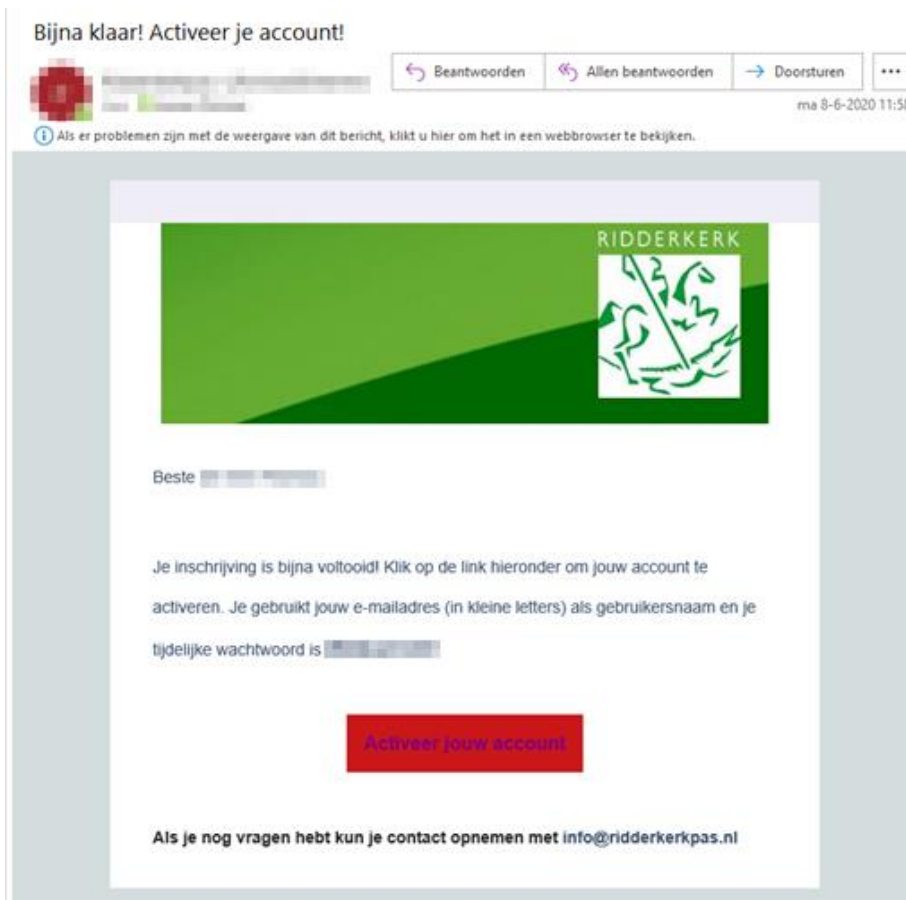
Bijna klaar! Activeer je account!

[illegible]
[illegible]

Beantwoorden | Allen beantwoorden | Doorsturen | ...

ma 8-6-2020 11:5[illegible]

Als er problemen zijn met de weergave van dit bericht, klikt u hier om het in een webbrowser te bekijken.

RIDDERKERK

Beste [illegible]

Je inschrijving is bijna voltooid! Klik op de link hieronder om jouw account te activeren. Je gebruikt jouw e-mailadres (in kleine letters) als gebruikersnaam en je tijdelijke wachtwoord is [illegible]

Activeer jouw account

Als je nog vragen hebt kun je contact opnemen met info@ridderkerkpas.nl